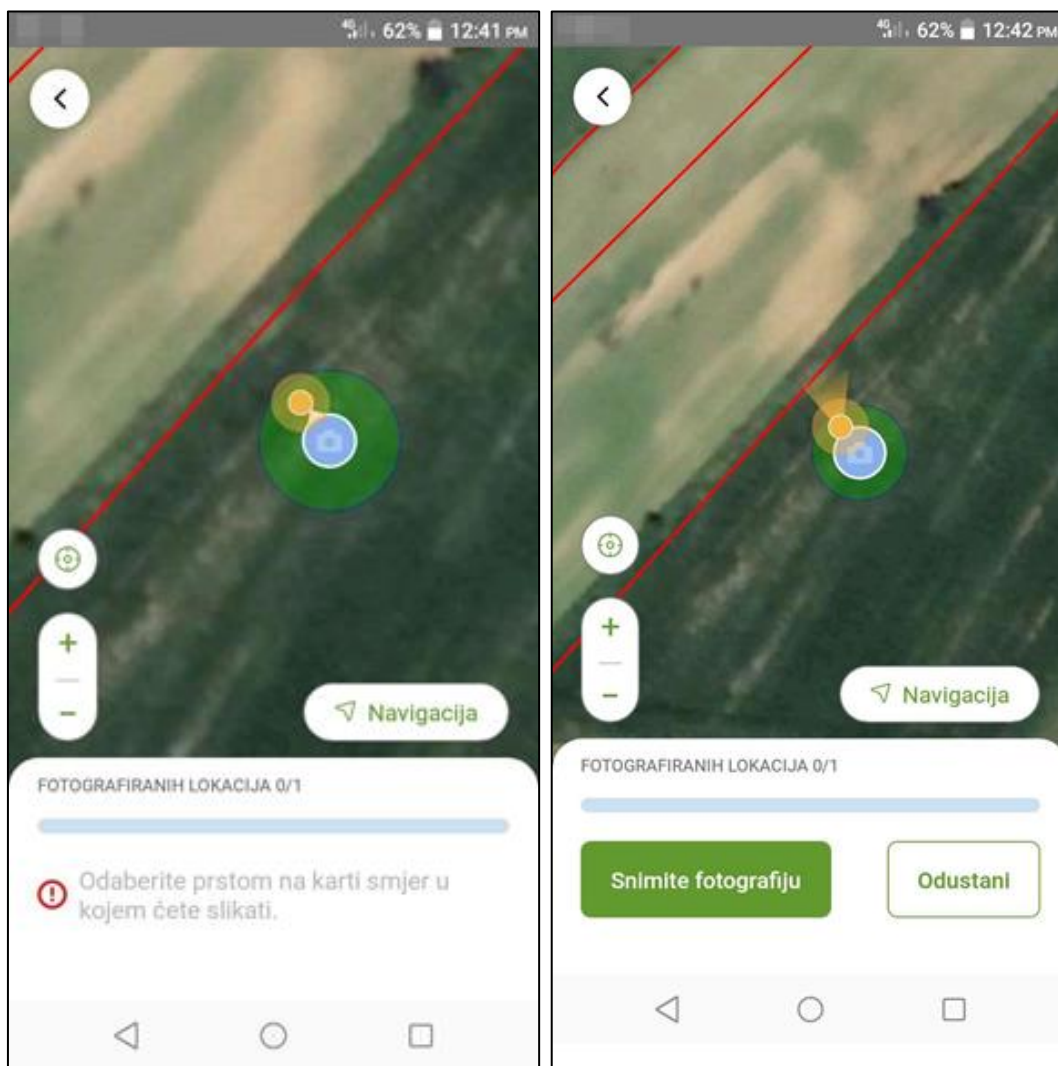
62% 12:41 PM

<

+

−

Navigacija

FOTOGRAFIRANIH LOKACIJA 0/1

Odaberite prstom na karti smjer u kojem ćete slikati.

62% 12:42 PM

<

+

−

Navigacija

FOTOGRAFIRANIH LOKACIJA 0/1

Snimite fotografiju

Odustani